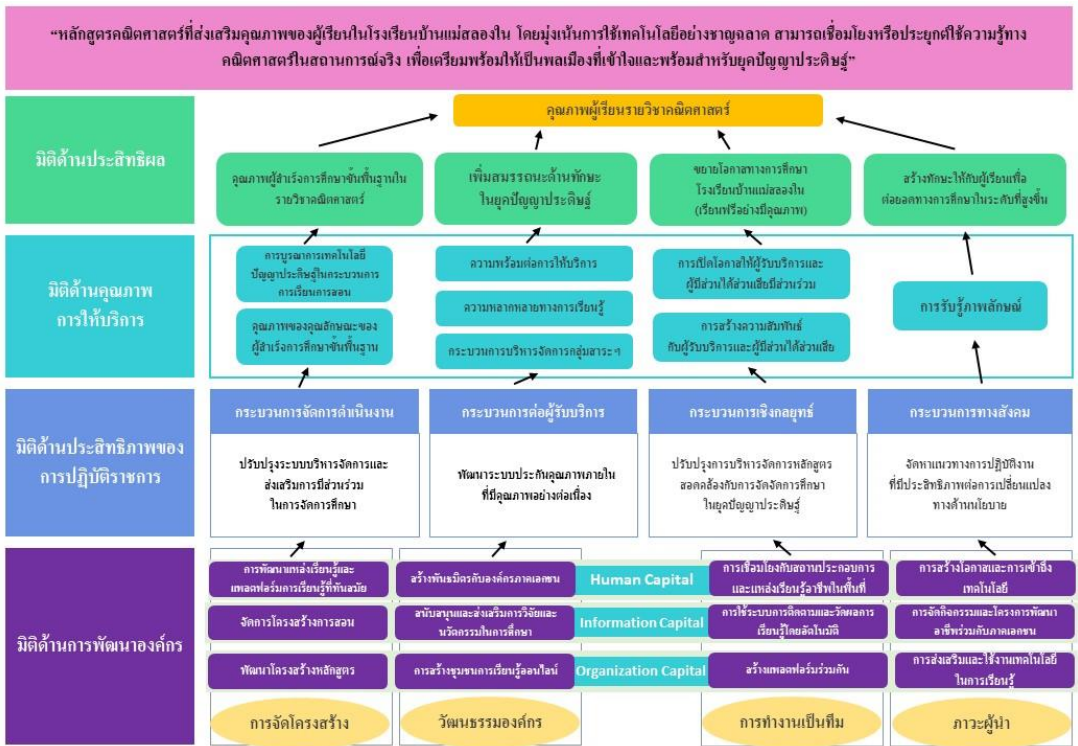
“หลักสูตรคณิตศาสตร์ที่ส่งเสริมคุณภาพของผู้เรียนในโรงเรียนบ้านแม่สลองใน โดยมุ่งเน้นการใช้เทคโนโลยีอย่างชาญฉลาด สามารถเชื่อมโยงหรือประยุกต์ใช้ความรู้ทางคณิตศาสตร์ในสถานการณ์จริง เพื่อเตรียมพร้อมให้เป็นพลเมืองที่เข้าใจและพร้อมสำหรับยุคปัญญาประดิษฐ์”

มิติด้านประสิทธิผล

คุณภาพผู้เรียนรายวิชาคณิตศาสตร์

คุณภาพผู้สำเร็จการศึกษาขั้นพื้นฐานในรายวิชาคณิตศาสตร์

เพิ่มสมรรถนะด้านทักษะในยุคปัญญาประดิษฐ์

ขยายโอกาสทางการศึกษา โรงเรียนบ้านแม่สลองใน (เรียนฟรีอย่างมีคุณภาพ)

สร้างทักษะให้กับผู้เรียนเพื่อต่อยอดทางการศึกษาในระดับที่สูงขึ้น

มิติด้านคุณภาพการให้บริการ

การบูรณาการเทคโนโลยีปัญญาประดิษฐ์ในกระบวนการเรียนการสอน

คุณภาพของคุณลักษณะของผู้สำเร็จการศึกษาขั้นพื้นฐาน

ความพร้อมต่อการให้บริการ

ความหลากหลายทางการเรียนรู้

กระบวนการบริหารจัดการกลุ่มสาระฯ

การเปิดโอกาสให้ผู้รับบริการและผู้มีส่วนได้ส่วนเสียมีส่วนร่วม

การสร้างความสัมพันธ์กับผู้รับบริการและผู้มีส่วนได้ส่วนเสีย

การรับรู้ภาพลักษณ์

มิติด้านประสิทธิภาพของการปฏิบัติราชการ

กระบวนการจัดการดำเนินงาน

ปรับปรุงระบบบริหารจัดการและส่งเสริมการมีส่วนร่วมในการจัดการศึกษา

กระบวนการต่อผู้รับบริการ

พัฒนาระบบประกันคุณภาพภายในที่มีคุณภาพอย่างต่อเนื่อง

กระบวนการเชิงกลยุทธ์

ปรับปรุงการบริหารจัดการหลักสูตรสอดคล้องกับการจัดการศึกษาในยุคปัญญาประดิษฐ์

กระบวนการทางสังคม

จัดหาแนวทางการปฏิบัติงานที่มีประสิทธิภาพต่อการเปลี่ยนแปลงทางด้านนโยบาย

มิติด้านการพัฒนาองค์กร

การพัฒนาแหล่งเรียนรู้และแพลตฟอร์มการเรียนรู้ที่ทันสมัย

จัดการโครงสร้างการสอน

พัฒนาโครงสร้างหลักสูตร

สร้างพันธมิตรกับองค์กรภาคเอกชน

สนับสนุนและส่งเสริมการวิจัยและนวัตกรรมในการศึกษา

การสร้างชุมชนการเรียนรู้ออนไลน์

Human Capital

Information Capital

Organization Capital

การเชื่อมโยงกับสถานประกอบการและแหล่งเรียนรู้อาชีพในพื้นที่

การใช้ระบบการติดตามและวัดผลการเรียนรู้โดยอัตโนมัติ

สร้างแพลตฟอร์มร่วมกัน

การสร้างโอกาสและการเข้าถึงเทคโนโลยี

การจัดกิจกรรมและโครงการพัฒนาอาชีพร่วมกับภาคเอกชน

การส่งเสริมและใช้งานเทคโนโลยีในการเรียนรู้

การจัดโครงสร้าง

วัฒนธรรมองค์กร

การทำงานเป็นทีม

ภาวะผู้นำ